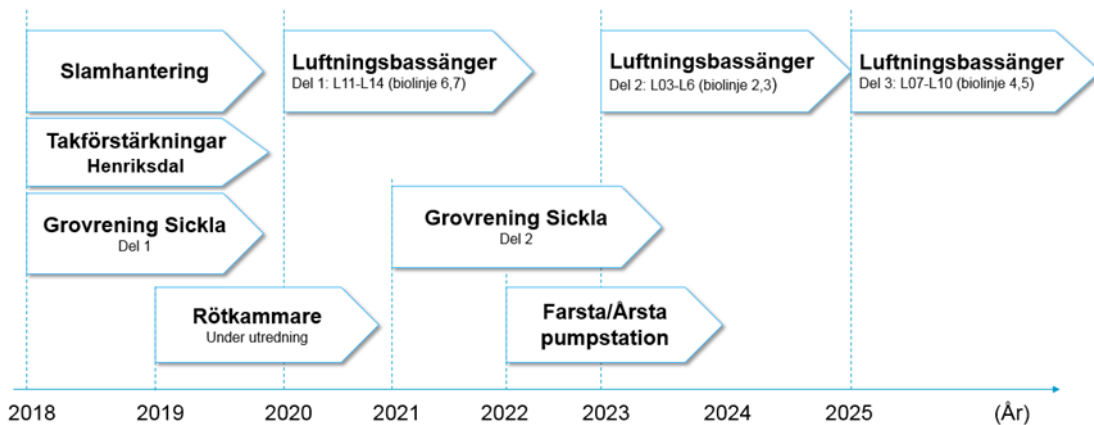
Slamhantering

Luftningsbassänger
Del 1: L11-L14 (biolinje 6,7)

Luftningsbassänger
Del 2: L03-L6 (biolinje 2,3)

Luftningsbassänger
Del 3: L07-L10 (biolinje 4,5)

Takförstärkningar
Henriksdal

Grovrening Sickla
Del 1

Grovrening Sickla
Del 2

Rötkammare
Under utredning

Farsta/Årsta
pumpstation

2018 2019 2020 2021 2022 2023 2024 2025 (År)